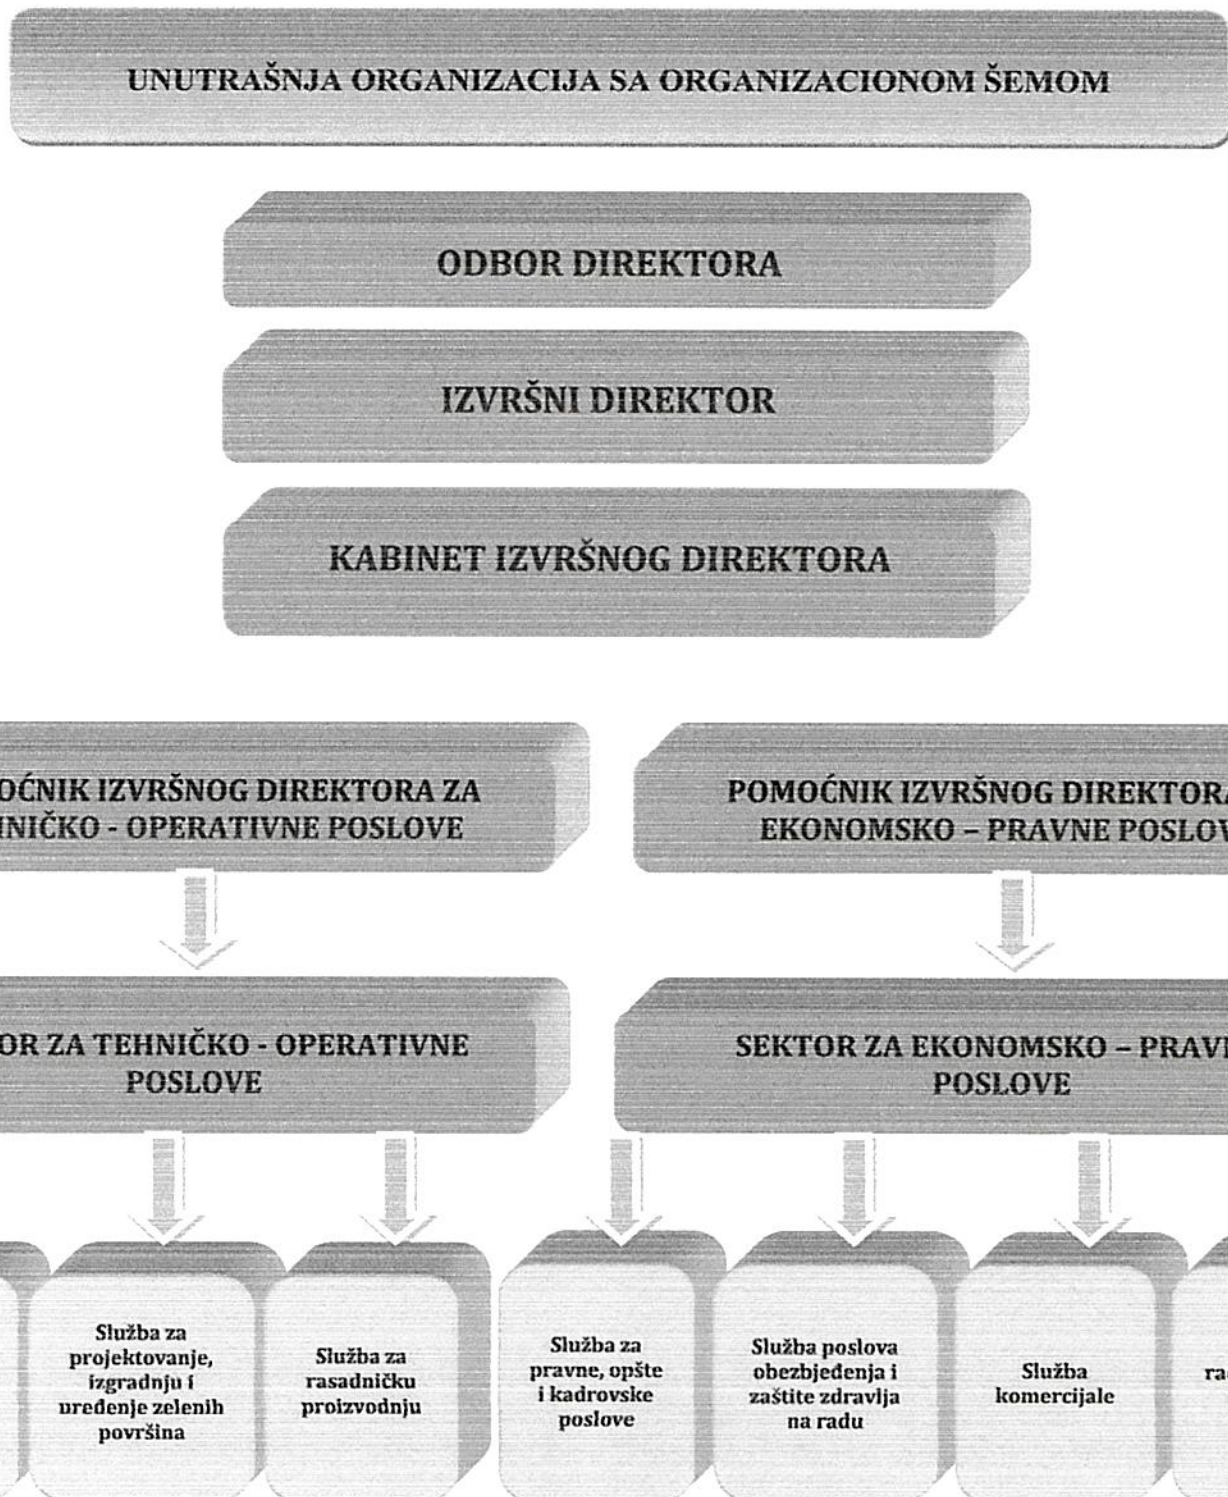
UNUTRAŠNJA ORGANIZACIJA SA ORGANIZACIONOM ŠEMOM

ODBOR DIREKTORA

IZVRŠNI DIREKTOR

KABINET IZVRŠNOG DIREKTORA

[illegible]OĆNIK IZVRŠNOG DIREKTORA ZA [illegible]NIČKO - OPERATIVNE POSLOVE

POMOĆNIK IZVRŠNOG DIREKTORA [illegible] EKONOMSKO – PRAVNE POSLOV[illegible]

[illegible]OR ZA TEHNIČKO - OPERATIVNE POSLOVE

SEKTOR ZA EKONOMSKO – PRAV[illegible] POSLOVE

Služba za projektovanje, izgradnju i uređenje zelenih površina

Služba za rasadničku proizvodnju

Služba za pravne, opšte i kadrovske poslove

Služba poslova obezbjeđenja i zaštite zdravlja na radu

Služba komercijale

ra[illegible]